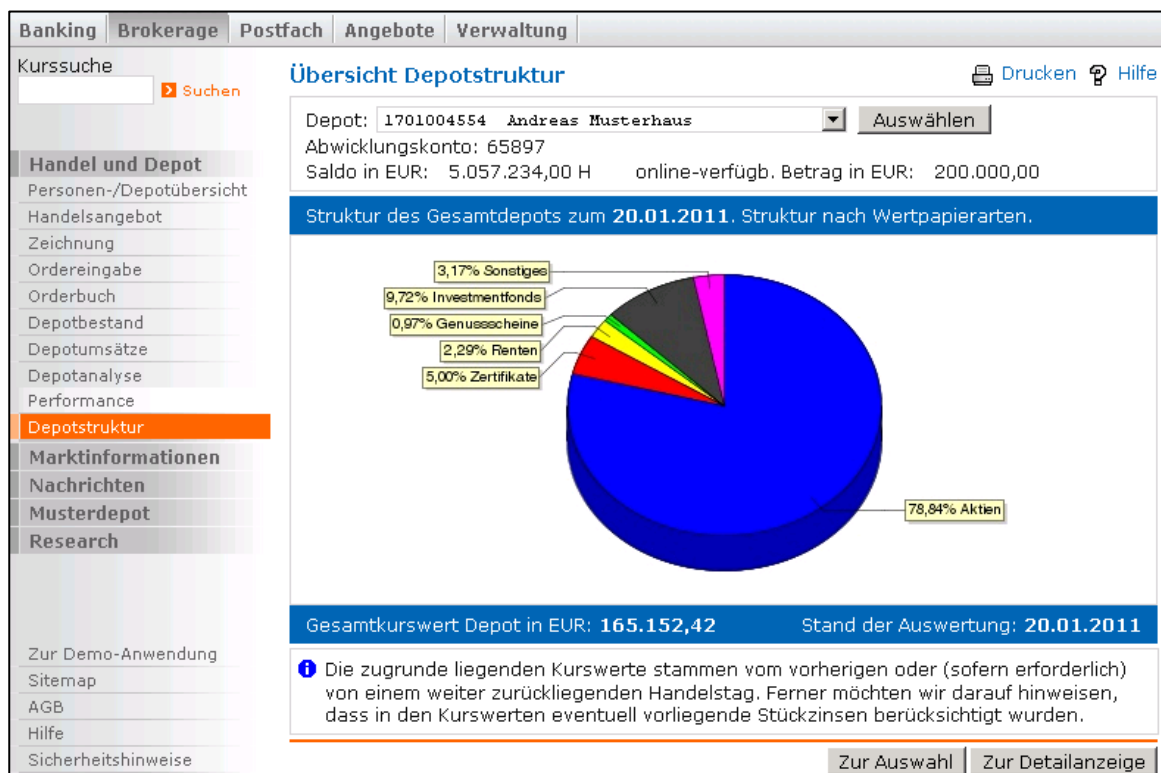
Banking | Brokerage | Postfach | Angebote | Verwaltung

Kurssuche
Suchen

Handel und Depot
Personen-/Depotübersicht
Handelsangebot
Zeichnung
Ordereingabe
Orderbuch
Depotbestand
Depotumsätze
Depotanalyse
Performance
Depotstruktur
Marktinformationen
Nachrichten
Musterdepot
Research

Zur Demo-Anwendung
Sitemap
AGB
Hilfe
Sicherheitshinweise

Übersicht Depotstruktur

Drucken Hilfe

Depot: 1701004554 Andreas Musterhaus
Auswählen
Abwicklungskonto: 65897
Saldo in EUR: 5.057.234,00 H online-verfügb. Betrag in EUR: 200.000,00

Struktur des Gesamtdepots zum 20.01.2011. Struktur nach Wertpapierarten.

3,17% Sonstiges
9,72% Investmentfonds
0,97% Genussscheine
2,29% Renten
5,00% Zertifikate
78,84% Aktien

Gesamtkurswert Depot in EUR: 165.152,42 Stand der Auswertung: 20.01.2011

Die zugrunde liegenden Kurswerte stammen vom vorherigen oder (sofern erforderlich) von einem weiter zurückliegenden Handelstag. Ferner möchten wir darauf hinweisen, dass in den Kurswerten eventuell vorliegende Stückzinsen berücksichtigt wurden.

Zur Auswahl | Zur Detailanzeige